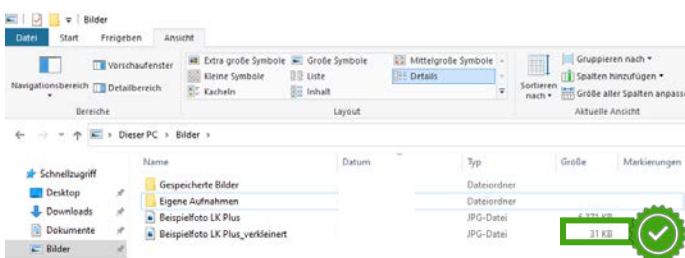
Bilder

Datei | Start | Freigeben | Ansicht

Navigationsbereich | Vorschaufenster | Detailbereich
Bereiche

Extra große Symbole | Große Symbole | Mittelgroße Symbole
Kleine Symbole | Liste | Details
Kacheln | Inhalt
Layout

Sortieren nach
Gruppieren nach
Spalten hinzufügen
Größe aller Spalten anpassen
Aktuelle Ansicht

Dieser PC > Bilder >

Schnellzugriff
Desktop
Downloads
Dokumente
Bilder

| Name | Datum | Typ | Größe | Markierungen |
|---|---|---|---|---|
| Gespeicherte Bilder | | Dateiordner | | |
| Eigene Aufnahmen | | Dateiordner | | |
| Beispielfoto LK Plus | | JPG-Datei | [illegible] KB | |
| Beispielfoto LK Plus_verkleinert | | JPG-Datei | 31 KB | |